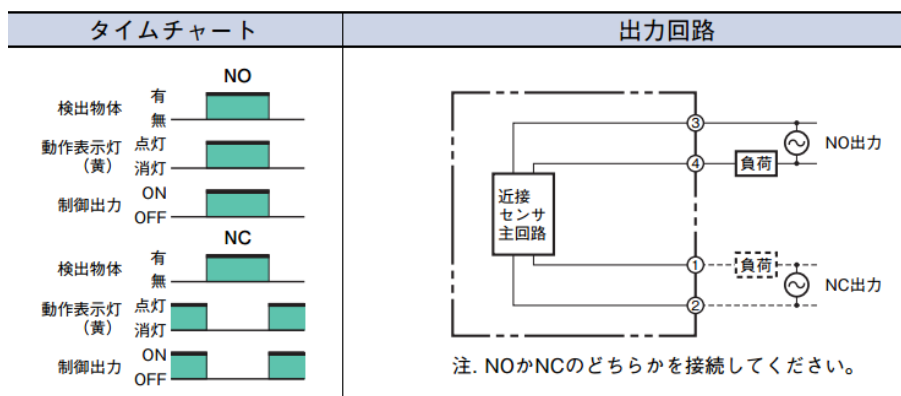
| タイムチャート | 出力回路 |
|---|---|

NO

検出物体 有 無

動作表示灯（黄） 点灯 消灯

制御出力 ON OFF

NC

検出物体 有 無

動作表示灯（黄） 点灯 消灯

制御出力 ON OFF

③ ④ ① ②

近接センサ主回路

負荷

NO出力

負荷

NC出力

注. NOかNCのどちらかを接続してください。